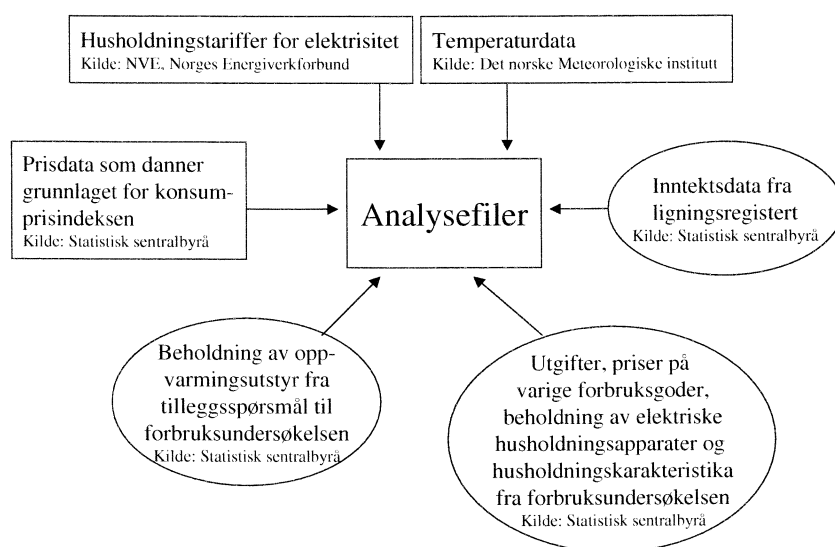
Husholdningstariffer for elektrisitet
Kilde: NVE, Norges Energiverkforbund

Temperaturdata
Kilde: Det norske Meteorologiske institutt

Prisdata som danner grunnlaget for konsumprisindeksen
Kilde: Statistisk sentralbyrå

Analysefiler

Inntektsdata fra ligningsregistert
Kilde: Statistisk sentralbyrå

Beholdning av oppvarmingsutstyr fra tilleggsspørsmål til forbruksundersøkelsen
Kilde: Statistisk sentralbyrå

Utgifter, priser på varige forbruksgoder, beholdning av elektriske husholdningsapparater og husholdningskarakteristika fra forbruksundersøkelsen
Kilde: Statistisk sentralbyrå